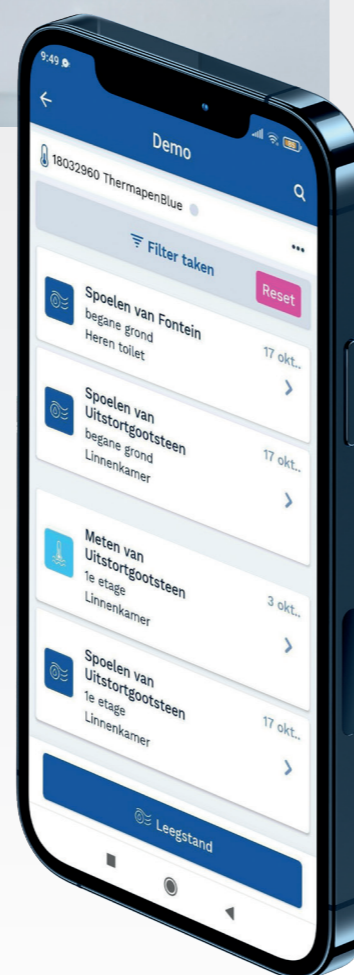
9:49

Demo

18032960 ThermapenBlue

Filter taken

...

Reset

Spoelen van Fontein
begane grond
Heren toilet

17 okt..

Spoelen van Uitstortgootsteen
begane grond
Linnenkamer

17 okt..

Meten van Uitstortgootsteen
1e etage
Linnenkamer

3 okt..

Spoelen van Uitstortgootsteen
1e etage
Linnenkamer

17 okt..

Leegstand